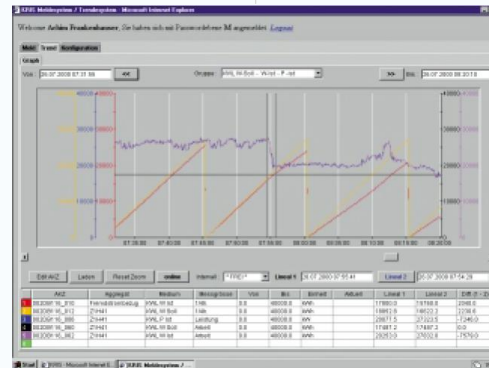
XRIS Meldesystem / Trendansicht - Microsoft Internet Explorer

Welcome Achim Frankenhauser, Sie haben sich mit Passwordebene M angemeldet Logout

Meld Trend Konfiguration

Graph

Von 26.07.2008 07:31:56 << Gruppe KWL.W-Soll - W-Ist - P - Ist >> Bis 26.07.2008 08:30:18

40000

20000

0

07:36:00 07:40:00 07:45:00 07:50:00 07:55:00 08:00:00 08:05:00 08:10:00 08:15:00 08:20:00

Edit AKZ Leeren Reset Zoom online Intervall *FREI* Lineal 1 26.07.2008 07:55:41 Lineal 2 26.07.2008 07:54:29

| | AKZ | Aggregat | Medium | Messgrösse | Von | Bis | Einheit | Aktuell | Lineal 1 | Lineal 2 | Diff. (1 - 2) |
|---|---|---|---|---|---|---|---|---|---|---|---|
| 1 | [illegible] | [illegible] | KWL.W-Ist | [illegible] | 0.0 | 40000.0 | kWh | | 17800.0 | 19768.8 | 2048.0 |
| 2 | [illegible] | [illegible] | KWL.W-Soll | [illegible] | 0.0 | 40000.0 | kWh | | 18812.0 | 16622.2 | 2238.8 |
| 3 | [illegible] | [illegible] | KWL.P-Ist | Leistung | 0.0 | 40000.0 | kW | | 28677.5 | 27223.5 | -1346.0 |
| 4 | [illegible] | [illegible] | KWL.W-Soll | Arbeit | 0.0 | 40000.0 | kWh | | 17487.2 | 17487.3 | 0.0 |
| 5 | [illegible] | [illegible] | KWL.W-Ist | Arbeit | 0.0 | 40000.0 | kWh | | 29253.0 | 25032.0 | -7579.0 |

Start XRIS - Microsoft Internet E... XRIS Meldesystem / ...